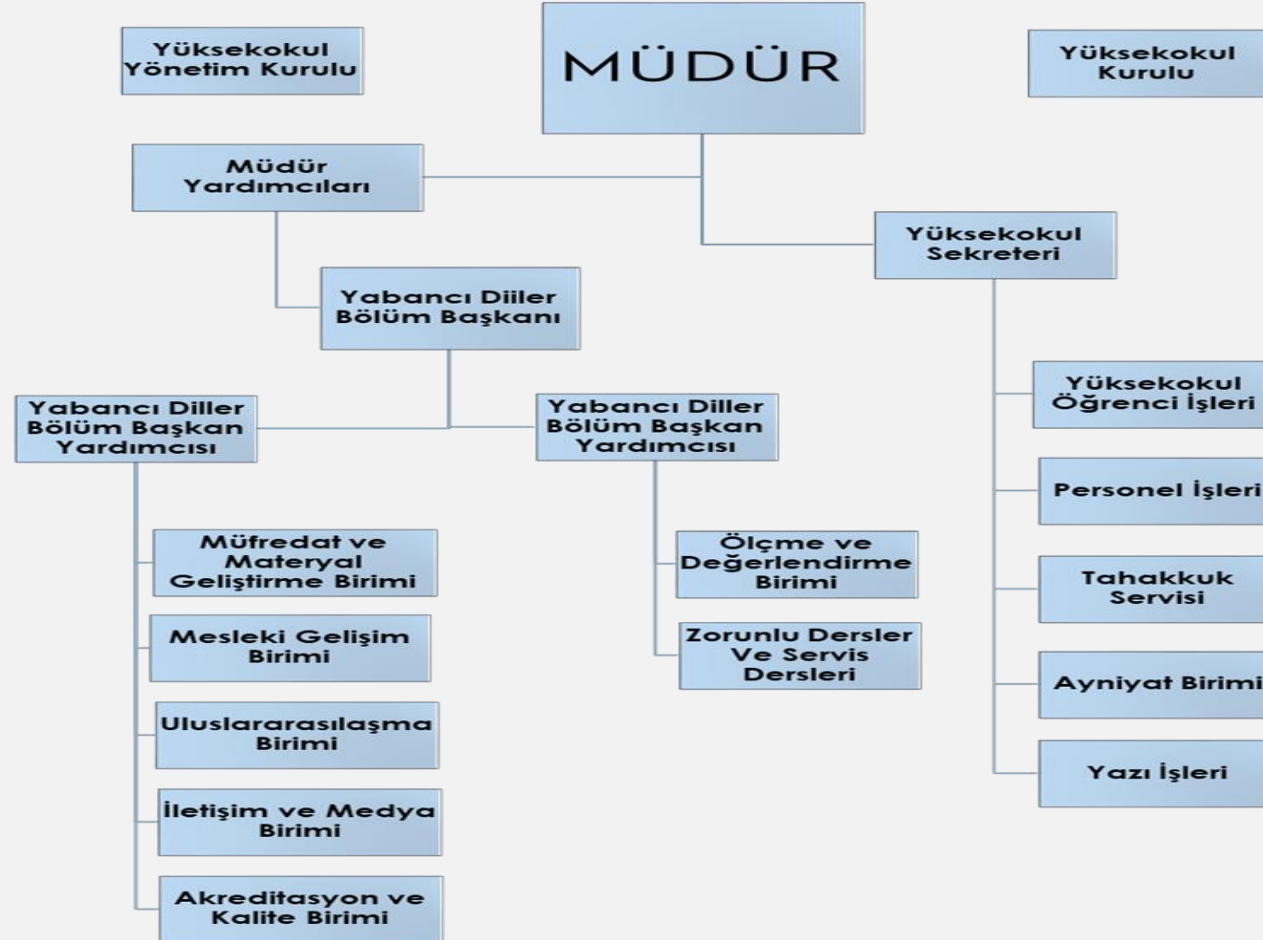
Yüksekokul Yönetim Kurulu

MÜDÜR

Yüksekokul Kurulu

Müdür Yardımcıları

Yüksekokul Sekreteri

Yabancı Diller Bölüm Başkanı

Yabancı Diller Bölüm Başkan Yardımcısı

Yabancı Diller Bölüm Başkan Yardımcısı

Müfredat ve Materyal Geliştirme Birimi

Mesleki Gelişim Birimi

Uluslararasılaşma Birimi

İletişim ve Medya Birimi

Akreditasyon ve Kalite Birimi

Ölçme ve Değerlendirme Birimi

Zorunlu Dersler Ve Servis Dersleri

Yüksekokul Öğrenci İşleri

Personel İşleri

Tahakkuk Servisi

Ayniyat Birimi

Yazı İşleri